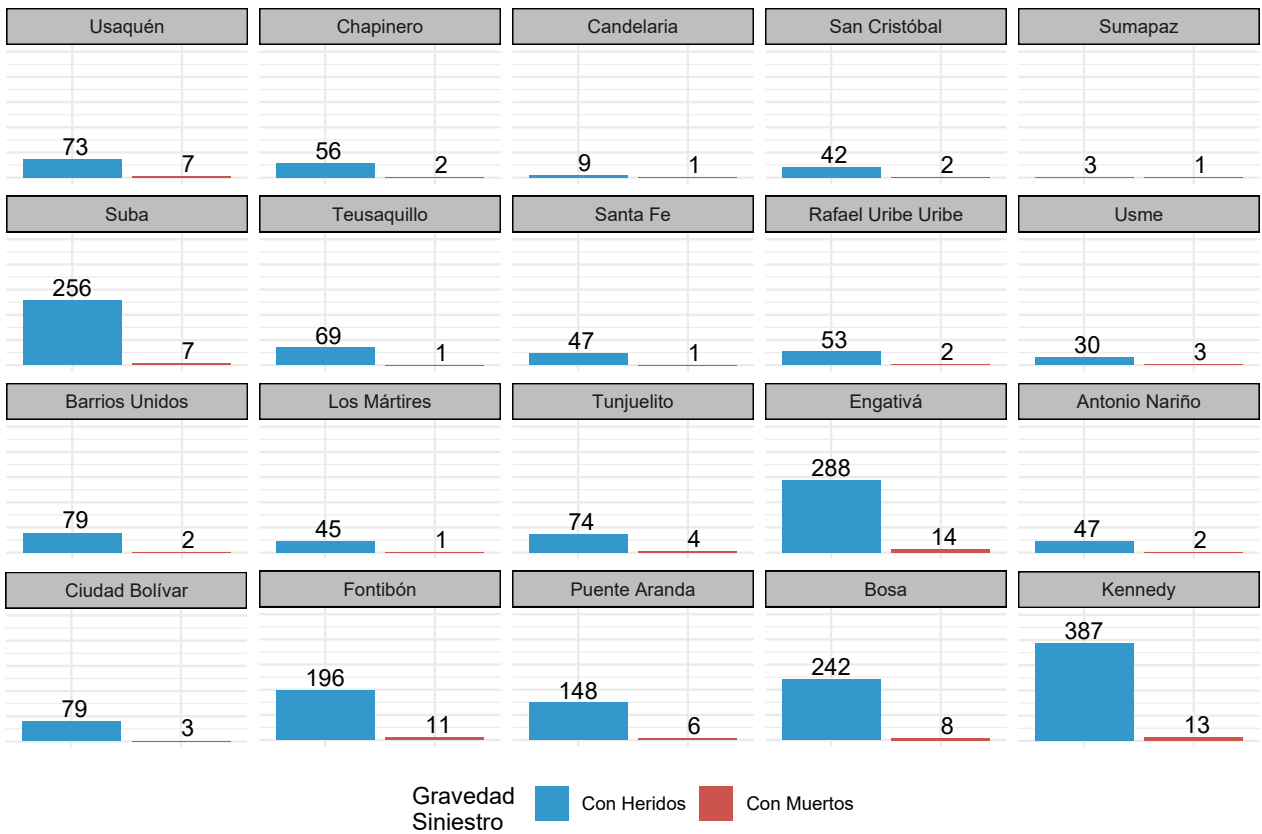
Usaquén
73
7

Chapinero
56
2

Candelaria
9
1

San Cristóbal
42
2

Sumapaz
3
1

Suba
256
7

Teusaquillo
69
1

Santa Fe
47
1

Rafael Uribe Uribe
53
2

Usme
30
3

Barrios Unidos
79
2

Los Mártires
45
1

Tunjuelito
74
4

Engativá
288
14

Antonio Nariño
47
2

Ciudad Bolívar
79
3

Fontibón
196
11

Puente Aranda
148
6

Bosa
242
8

Kennedy
387
13

Gravedad Siniestro
Con Heridos
Con Muertos